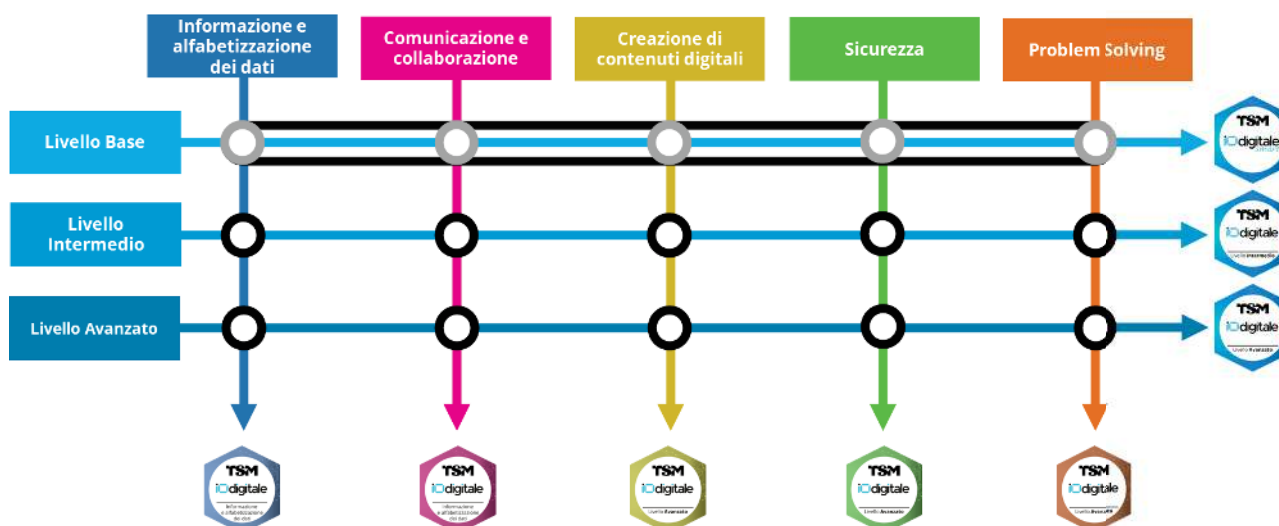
Informazione e alfabetizzazione dei dati

Comunicazione e collaborazione

Creazione di contenuti digitali

Sicurezza

Problem Solving

Livello Base

Livello Intermedio

Livello Avanzato

TSM
iO digitale
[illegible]

TSM
iO digitale
Livello Intermedio

TSM
iO digitale
Livello Avanzato

TSM
iO digitale
Informazione e alfabetizzazione dei dati

TSM
iO digitale
Comunicazione e collaborazione

TSM
iO digitale
Livello Avanzato

TSM
iO digitale
Livello Avanzato

TSM
iO digitale
Livello Avanzato